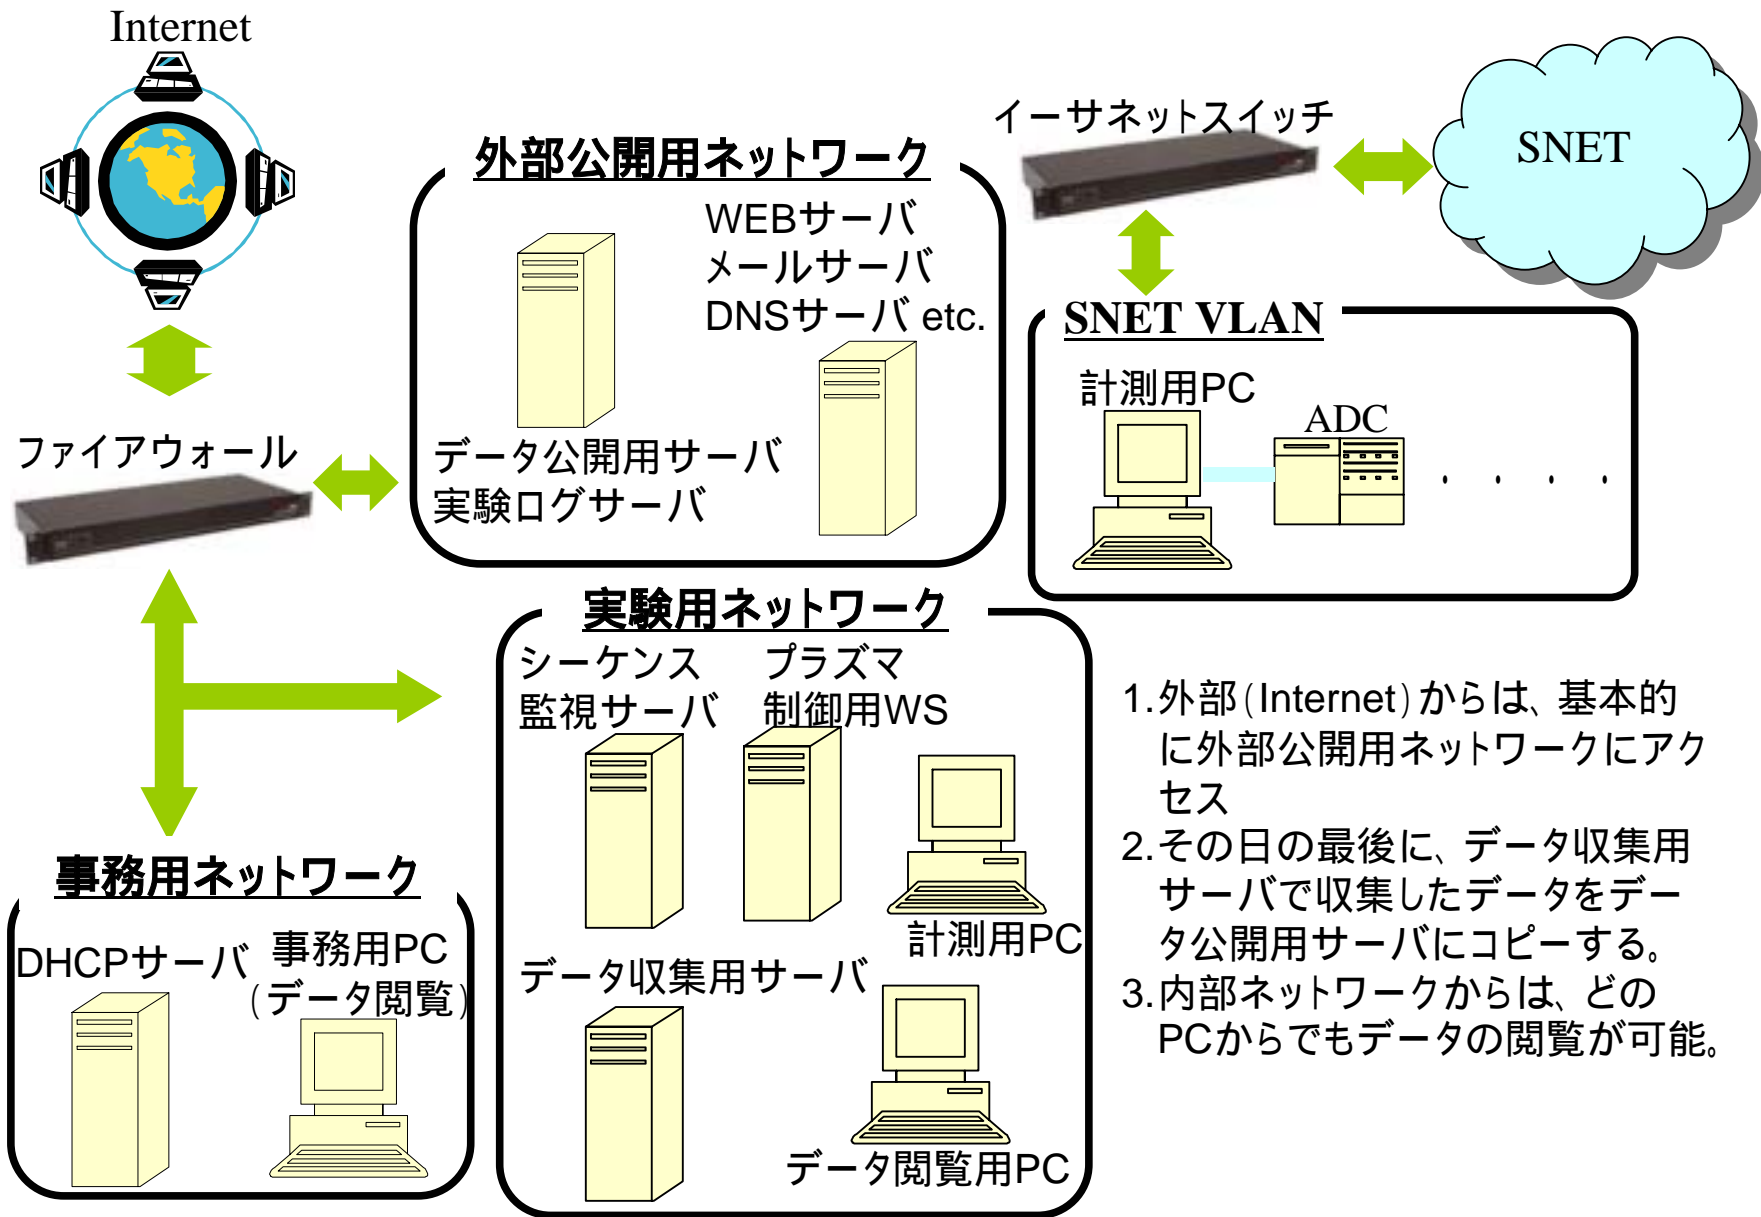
Internet

外部公開用ネットワーク

WEBサーバ
メールサーバ
DNSサーバ etc.

データ公開用サーバ
実験ログサーバ

イーサネットスイッチ

SNET

SNET VLAN

計測用PC

ADC

・・・・

ファイアウォール

実験用ネットワーク

シーケンス
監視サーバ

プラズマ
制御用WS

計測用PC

データ収集用サーバ

データ閲覧用PC

事務用ネットワーク

DHCPサーバ

事務用PC
（データ閲覧）

1. 外部（Internet）からは、基本的に外部公開用ネットワークにアクセス
2. その日の最後に、データ収集用サーバで収集したデータをデータ公開用サーバにコピーする。
3. 内部ネットワークからは、どのPCからでもデータの閲覧が可能。